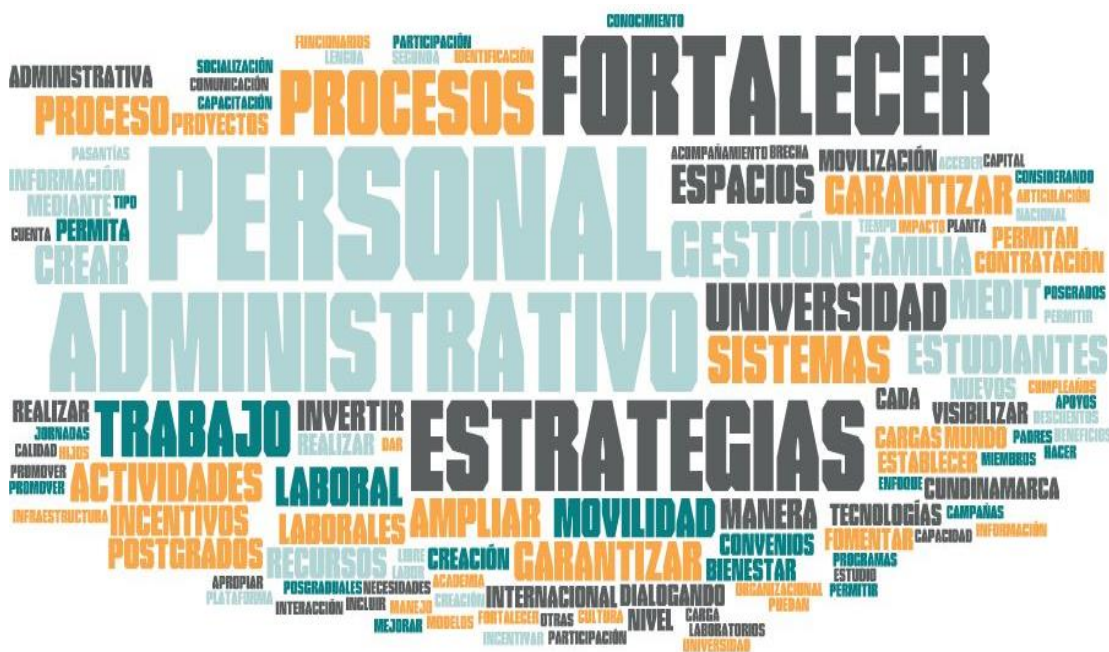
CONOCIMIENTO
FUNCIONARIOS PARTICIPACIÓN
SOCIALIZACIÓN LENGUA SEGUNDA IDENTIFICACIÓN
ADMINISTRATIVA COMUNICACIÓN
CAPACITACIÓN
PROCESO PROYECTOS PROCESOS FORTALECER
PASANTÍAS
INFORMACIÓN
MEDIANTE TIPO
CUENTA PERMITA
CREAR
PERSONAL
ACOMPAÑAMIENTO BRECHA
ESPACIOS
MOVILIZACIÓN ACCEDER CAPITAL
CONSIDERANDO
GARANTIZAR ARTICULACIÓN
NACIONAL
TIEMPO IMPACTO PLANTA
GESTIÓN FAMILIA PERMITAN
CONTRATACIÓN
ADMINISTRATIVO
UNIVERSIDAD
MEDIT POSGRADOS
PERMITIR
SISTEMAS
ESTUDIANTES
NUEVOS CUMPLEAÑOS
APOYOS
REALIZAR INVERTIR CADA
VISIBILIZAR DESCUENTOS
TRABAJO REALIZAR DAR
ESTRATEGIAS
JORNADAS
CALIDAD HIJOS
CARGAS MUNDO PADRES BENEFICIOS
PROMOVER HACER
PROMOVER
ACTIVIDADES
LABORAL ESTABLECER MIEMBROS
ENFOQUE CUNDINAMARCA
INFRAESTRUCTURA
INCENTIVOS
LABORALES
AMPLIAR
MOVILIDAD
MANERA
TECNOLOGÍAS CAMPAÑAS
POSTGRADOS
RECURSOS LIBRE LABOR
CREACIÓN
GARANTIZAR
CONVENIOS
FOMENTAR CAPACIDAD INFORMACIÓN
BIENESTAR
PROGRAMAS
ESTUDIO
APROPIAR POSGRADUALES NECESIDADES ACADEMIA
PLATAFORMA
INTERNACIONAL DIALOGANDO
ORGANIZACIONAL PUEDAN PERMITIR
INTERACCIÓN INCLUIR MANEJO CREACIÓN
MEJORAR MODELOS FORTALECER CULTURA OTRAS NIVEL CARGA
INCENTIVAR PARTICIPACIÓN LABORATORIOS
UNIVERSIDAD